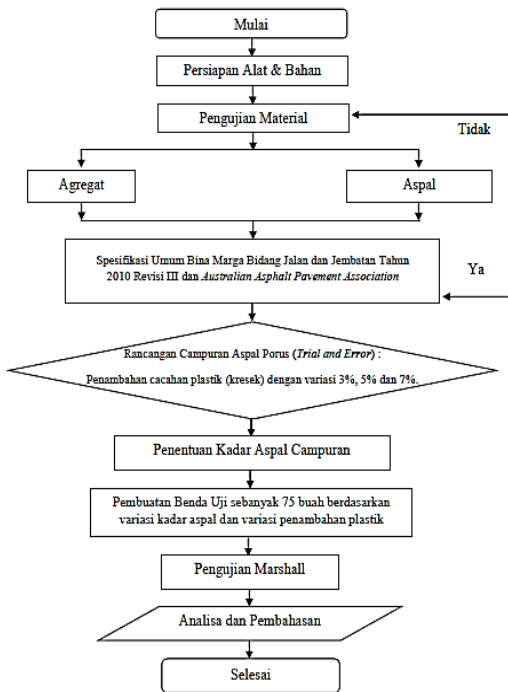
Mulai

Persiapan Alat & Bahan

Pengujian Material

Tidak

Agregat

Aspal

Spesifikasi Umum Bina Marga Bidang Jalan dan Jembatan Tahun 2010 Revisi III dan *Australian Asphalt Pavement Association*

Ya

Rancangan Campuran Aspal Porus (*Trial and Error*) :

Penambahan cacahan plastik (kresek) dengan variasi 3%, 5% dan 7%.

Penentuan Kadar Aspal Campuran

Pembuatan Benda Uji sebanyak 75 buah berdasarkan variasi kadar aspal dan variasi penambahan plastik

Pengujian Marshall

Analisa dan Pembahasan

Selesai